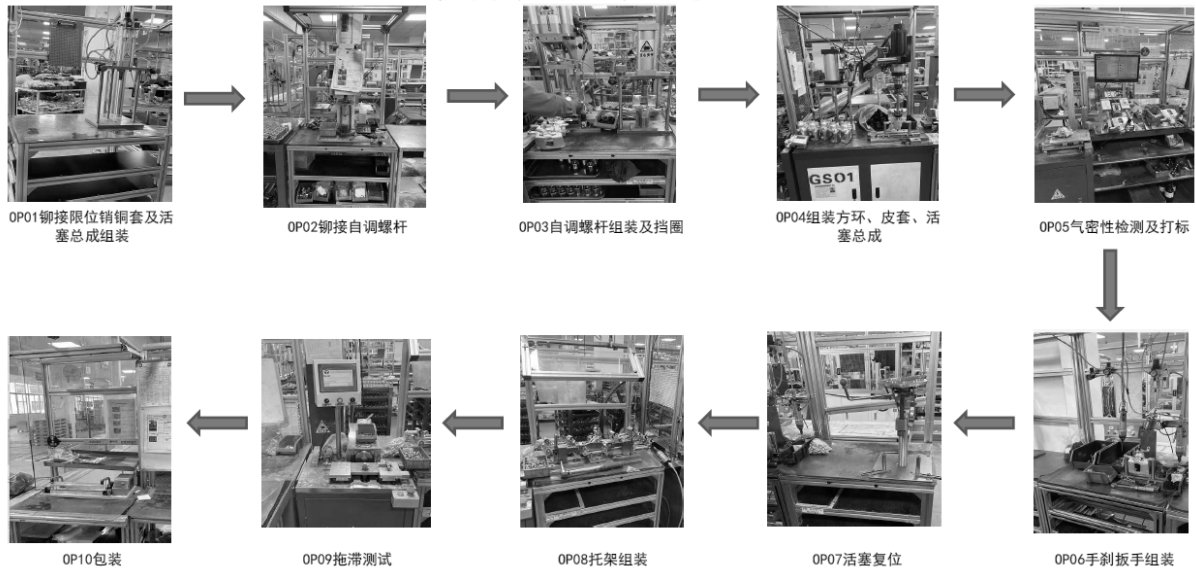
OP01铆接限位销铜套及活塞总成组装

OP02铆接自调螺杆

OP03自调螺杆组装及挡圈

GS01

OP04组装方环、皮套、活塞总成

OP05气密性检测及打标

OP06手刹扳手组装

OP07活塞复位

OP08托架组装

OP09拖滞测试

OP10包装